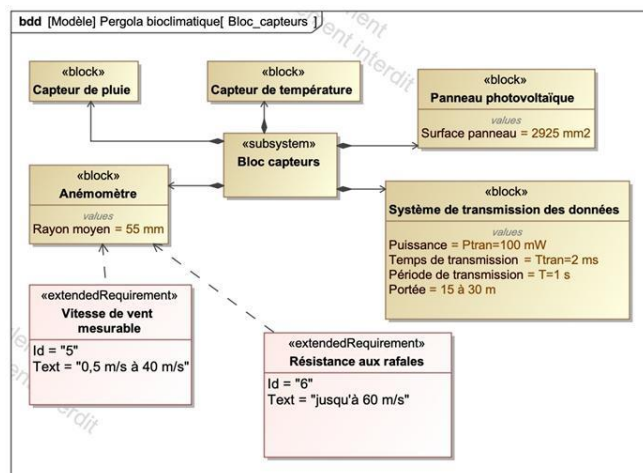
bdd [Modèle] Pergola bioclimatique[ Bloc_capteurs ]

«block»
Capteur de pluie

«block»
Capteur de température

«block»
Panneau photovoltaïque
values
Surface panneau = 2925 mm2

«subsystem»
Bloc capteurs

«block»
Anémomètre
values
Rayon moyen = 55 mm

«block»
Système de transmission des données
values
Puissance = Ptran=100 mW
Temps de transmission = Ttran=2 ms
Période de transmission = T=1 s
Portée = 15 à 30 m

«extendedRequirement»
Vitesse de vent mesurable
Id = "5"
Text = "0,5 m/s à 40 m/s"

«extendedRequirement»
Résistance aux rafales
Id = "6"
Text = "jusqu'à 60 m/s"